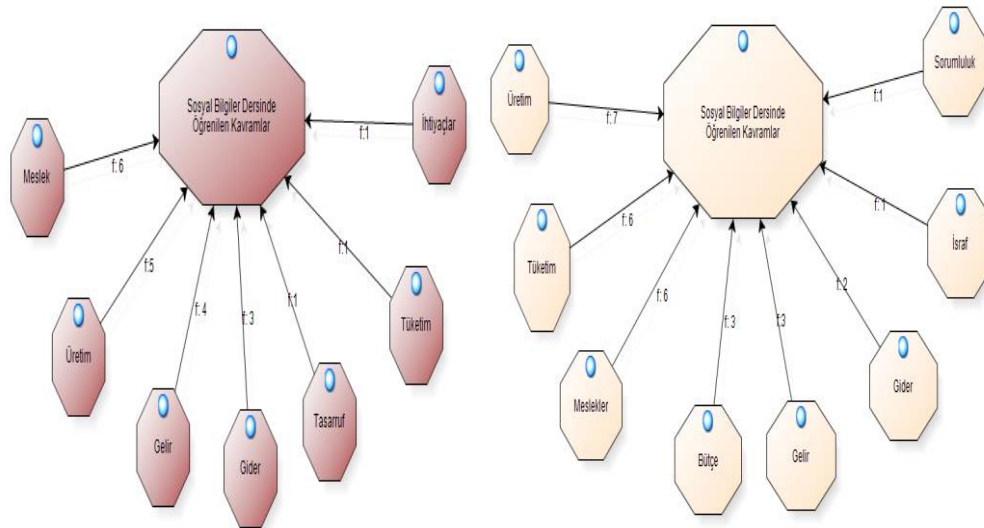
Sosyal Bilgiler Dersinde Öğrenilen Kavramlar

İhtiyaçlar
f:1

Meslek
f: 6

Üretim
f:5

Gelir
f: 4

Gider
f: 3

Tasarruf
f:1

Tüketim
f:1

Sosyal Bilgiler Dersinde Öğrenilen Kavramlar

Üretim
f:7

Sorumluluk
f:1

Tüketim
f: 6

İsraf
f:1

Meslekler
f: 6

Bütçe
f: 3

Gelir
f:3

Gider
f:2